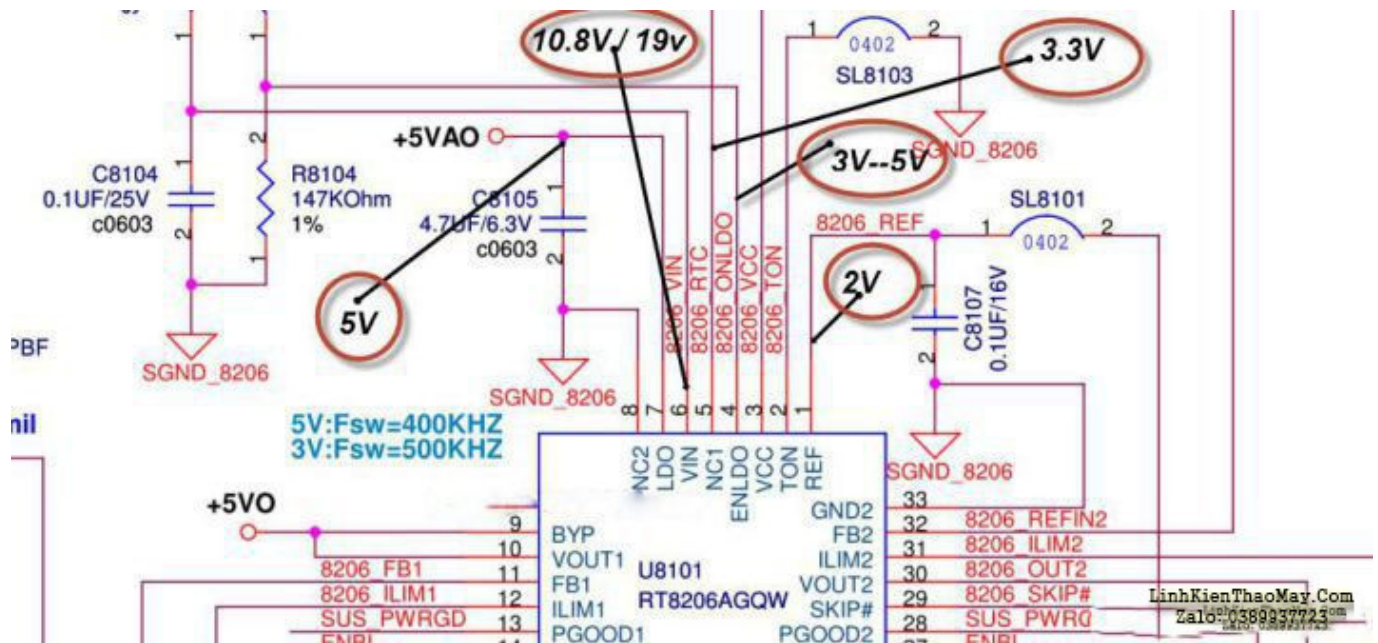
10.8V / 19v

3.3V

0402
SL8103

+5VAO

SGND_8206

3V--5V

C8104
0.1UF/25V
c0603

R8104
147KOhm
1%

C8105
4.7UF/6.3V
c0603

SL8101
8206_REF
0402

2V

C8107
0.1UF/16V

5V

PBF

SGND_8206

SGND_8206

8206_VIN
8206_RTC
8206_ONLDO
8206_VCC
8206_TON

nil

5V:Fsw=400KHZ
3V:Fsw=500KHZ

SGND_8206

NC2 LDO VIN NC1 ENLDO VCC TON REF

+5VO

BYP
VOUT1
FB1
ILIM1
PGOOD1

U8101
RT8206AGQW

GND2
FB2
ILIM2
VOUT2
SKIP#
PGOOD2

8206_FB1
8206_ILIM1
SUS_PWRGD
ENBL

8206_REFIN2
8206_ILIM2
8206_OUT2
8206_SKIP#
SUS_PWRG
ENBL

LinhKienThaoMay.Com
Zalo: 0389037723